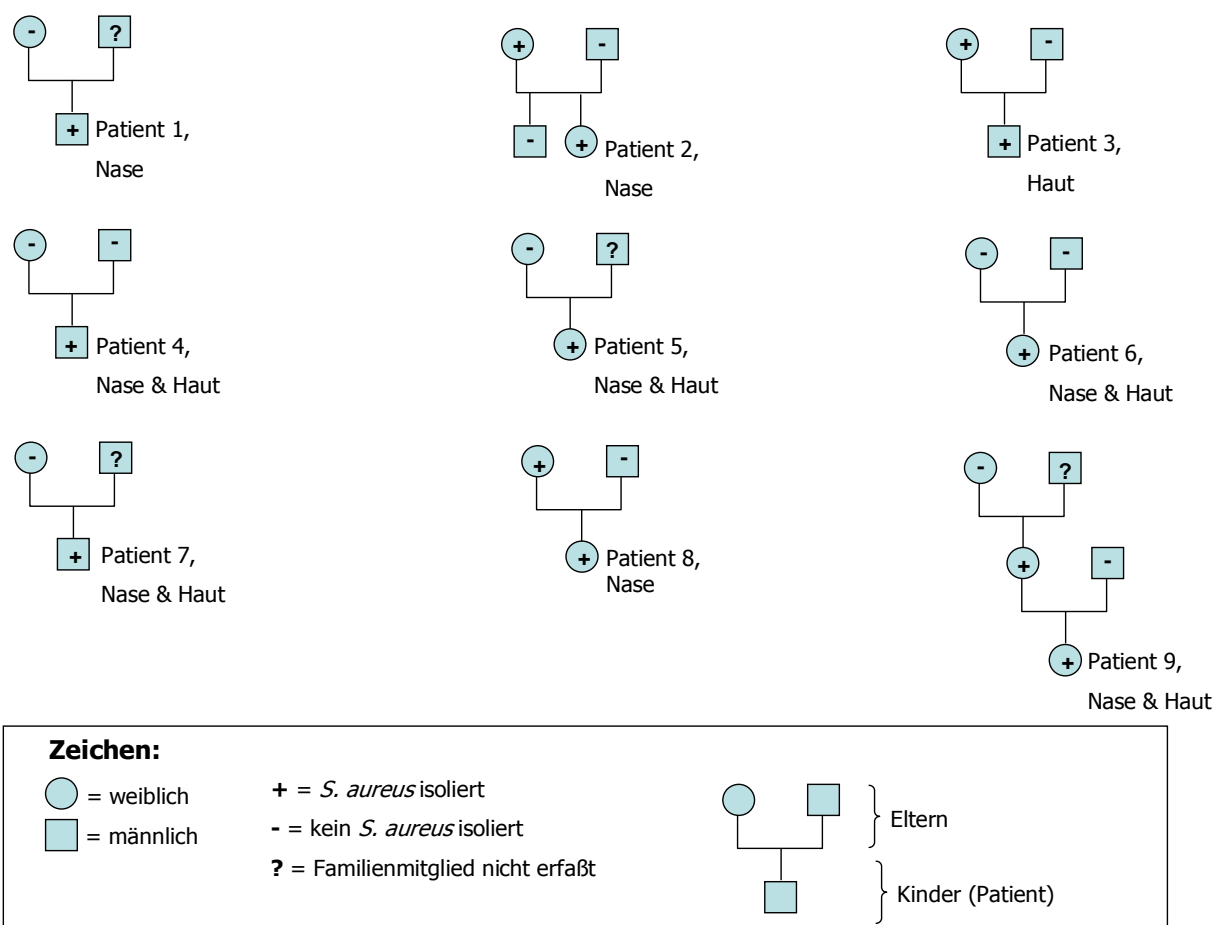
- ?

+ Patient 1,
Nase

+ -

- + Patient 2,
Nase

+ -

+ Patient 3,
Haut

- -

+ Patient 4,
Nase & Haut

- ?

+ Patient 5,
Nase & Haut

- -

+ Patient 6,
Nase & Haut

- ?

+ Patient 7,
Nase & Haut

+ -

+ Patient 8,
Nase

- ?

+ -

+ Patient 9,
Nase & Haut

**Zeichen:**

= weiblich

= männlich

**+** = *S. aureus* isoliert

**-** = kein *S. aureus* isoliert

**?** = Familienmitglied nicht erfaßt

Eltern

Kinder (Patient)